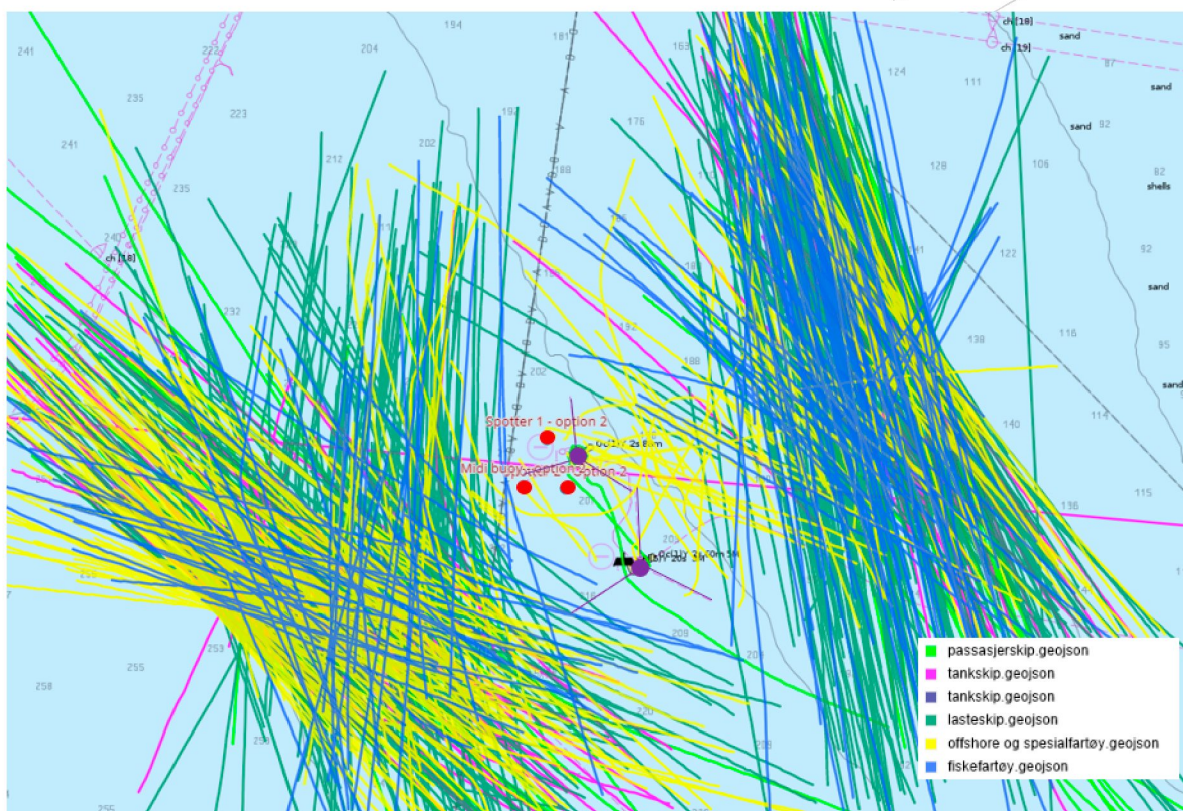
241
222
235
223
204
194
181
163
124
111
ch [18]
ch [19]
sand
87
sand
241
212
202
197
176
sand
92
235
188
128
106
82
shells
240
ch [18]
122
92
232
sand
182
138
116
95
sand
202
188
114
140
Spotter 1 - option 2
Oc(1) / 2s 8m
Midi buoy - option 2
Option 2
115
136
Oc(1) 2s 70m 5M
253
255
258
220
205
209
295
passasjerskip.geojson
tankskip.geojson
tankskip.geojson
lasteskip.geojson
offshore og spesialfartøy.geojson
fiskefartøy.geojson